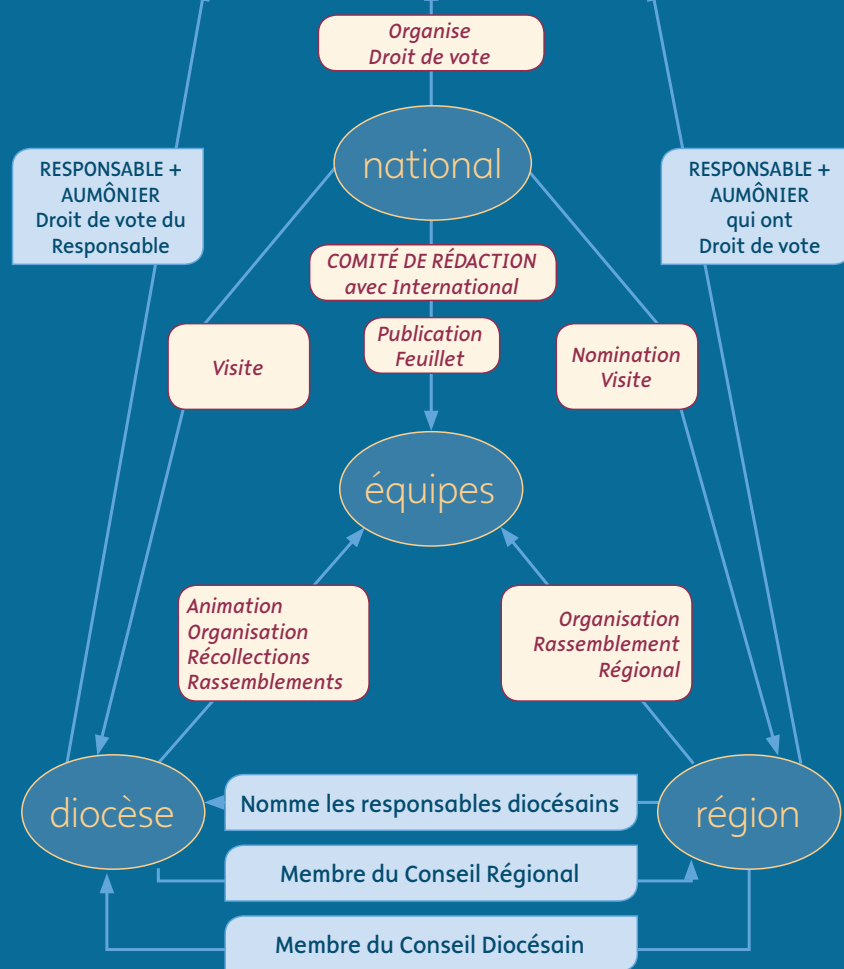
Organise
Droit de vote

RESPONSABLE +
AUMÔNIER
Droit de vote du
Responsable

national

RESPONSABLE +
AUMÔNIER
qui ont
Droit de vote

COMITÉ DE RÉDACTION
avec International

Publication
Feuillet

Visite

Nomination
Visite

équipes

Animation
Organisation
Récollections
Rassemblements

Organisation
Rassemblement
Régional

diocèse

Nomme les responsables diocésains

région

Membre du Conseil Régional

Membre du Conseil Diocésain